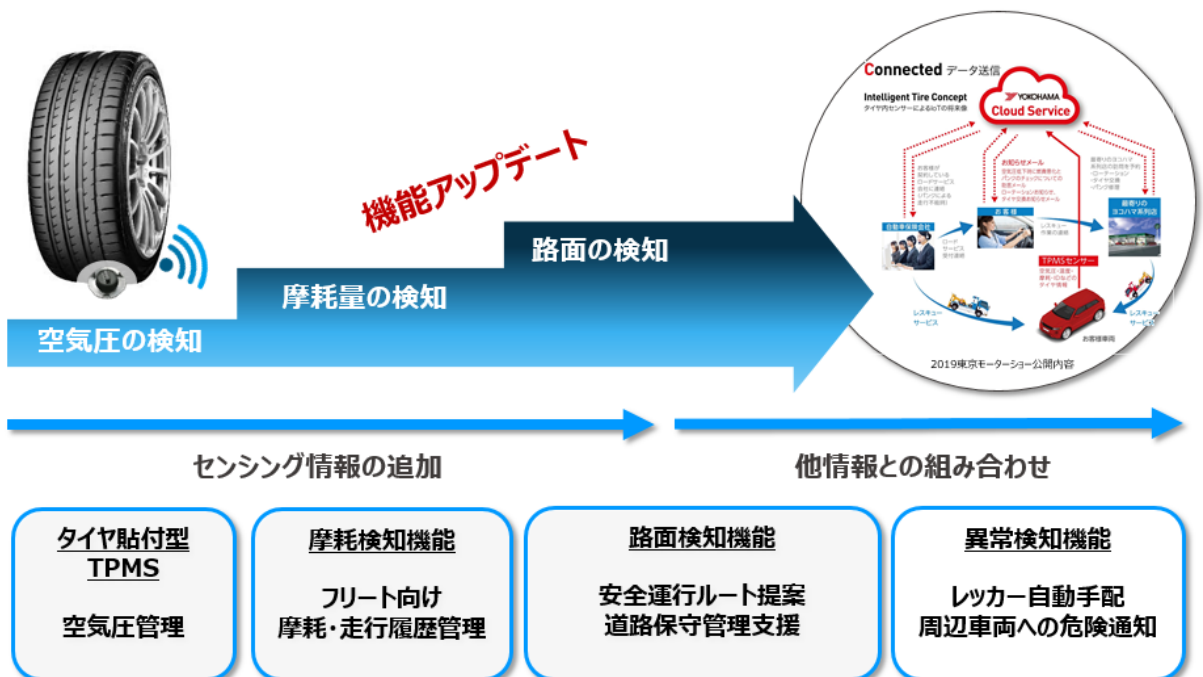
機能アップデート

空気圧の検知

摩耗量の検知

路面の検知

Connected データ送信

Intelligent Tire Concept
タイヤ内センサーによるIoTの将来像

YOKOHAMA
Cloud Service

お知らせメール

自動車保険会社

お客様

最寄りのヨコハマ系列店

TPMSセンサー

レスキューサービス

お客様車両

2019東京モーターショー公開内容

センシング情報の追加

他情報との組み合わせ

タイヤ貼付型
TPMS

空気圧管理

摩耗検知機能

フリート向け
摩耗・走行履歴管理

路面検知機能

安全運行ルート提案
道路保守管理支援

異常検知機能

レッカー自動手配
周辺車両への危険通知